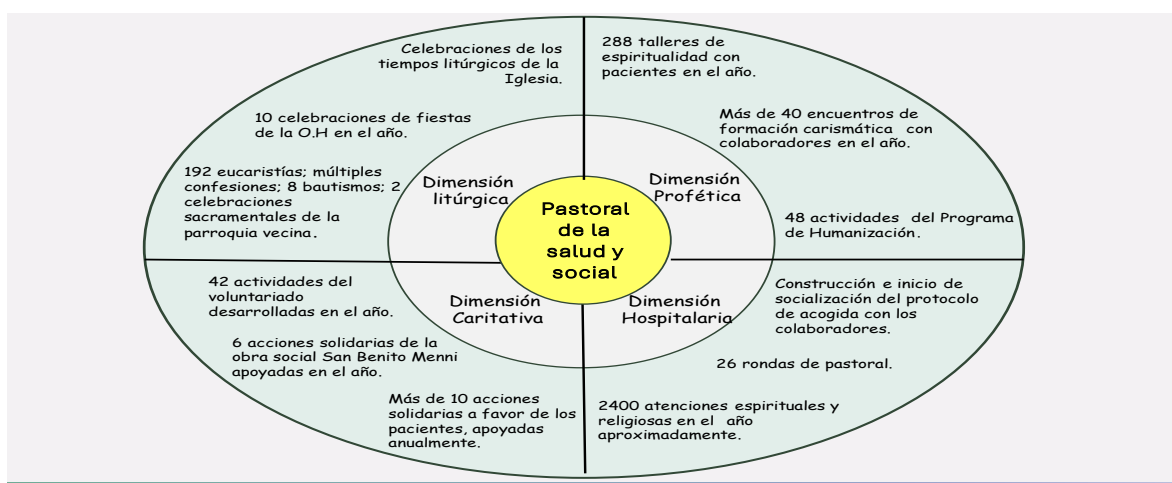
Pastoral de la salud y social

Dimensión litúrgica

Celebraciones de los tiempos litúrgicos de la Iglesia.

10 celebraciones de fiestas de la O.H en el año.

192 eucaristías; múltiples confesiones; 8 bautismos; 2 celebraciones sacramentales de la parroquia vecina.

Dimensión Profética

288 talleres de espiritualidad con pacientes en el año.

Más de 40 encuentros de formación carismática con colaboradores en el año.

48 actividades del Programa de Humanización.

Dimensión Caritativa

42 actividades del voluntariado desarrolladas en el año.

6 acciones solidarias de la obra social San Benito Menni apoyadas en el año.

Más de 10 acciones solidarias a favor de los pacientes, apoyadas anualmente.

Dimensión Hospitalaria

Construcción e inicio de socialización del protocolo de acogida con los colaboradores.

26 rondas de pastoral.

2400 atenciones espirituales y religiosas en el año aproximadamente.